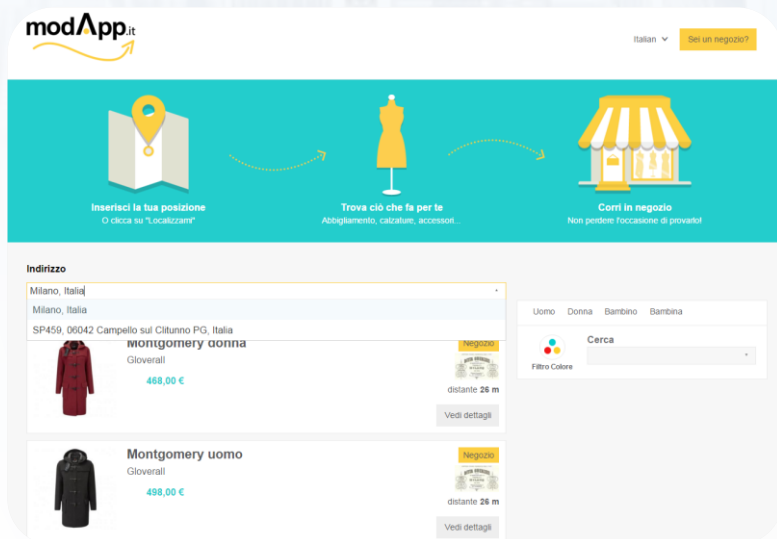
modApp.it

Italian

Sei un negozio?

Inserisci la tua posizione
O clicca su "Localizzami"

Trova ciò che fa per te
Abbigliamento, calzature, accessori...

Corri in negozio
Non perdere l'occasione di provarlo!

Indirizzo

Milano, Italia

Milano, Italia

SP459, 06042 Campello sul Clitunno PG, Italia

Montgomery donna
Gloverall
468,00 €

Negozio

distante 26 m

Vedi dettagli

Montgomery uomo
Gloverall
498,00 €

Negozio

distante 26 m

Vedi dettagli

Uomo Donna Bambino Bambina

Filtro Colore

Cerca